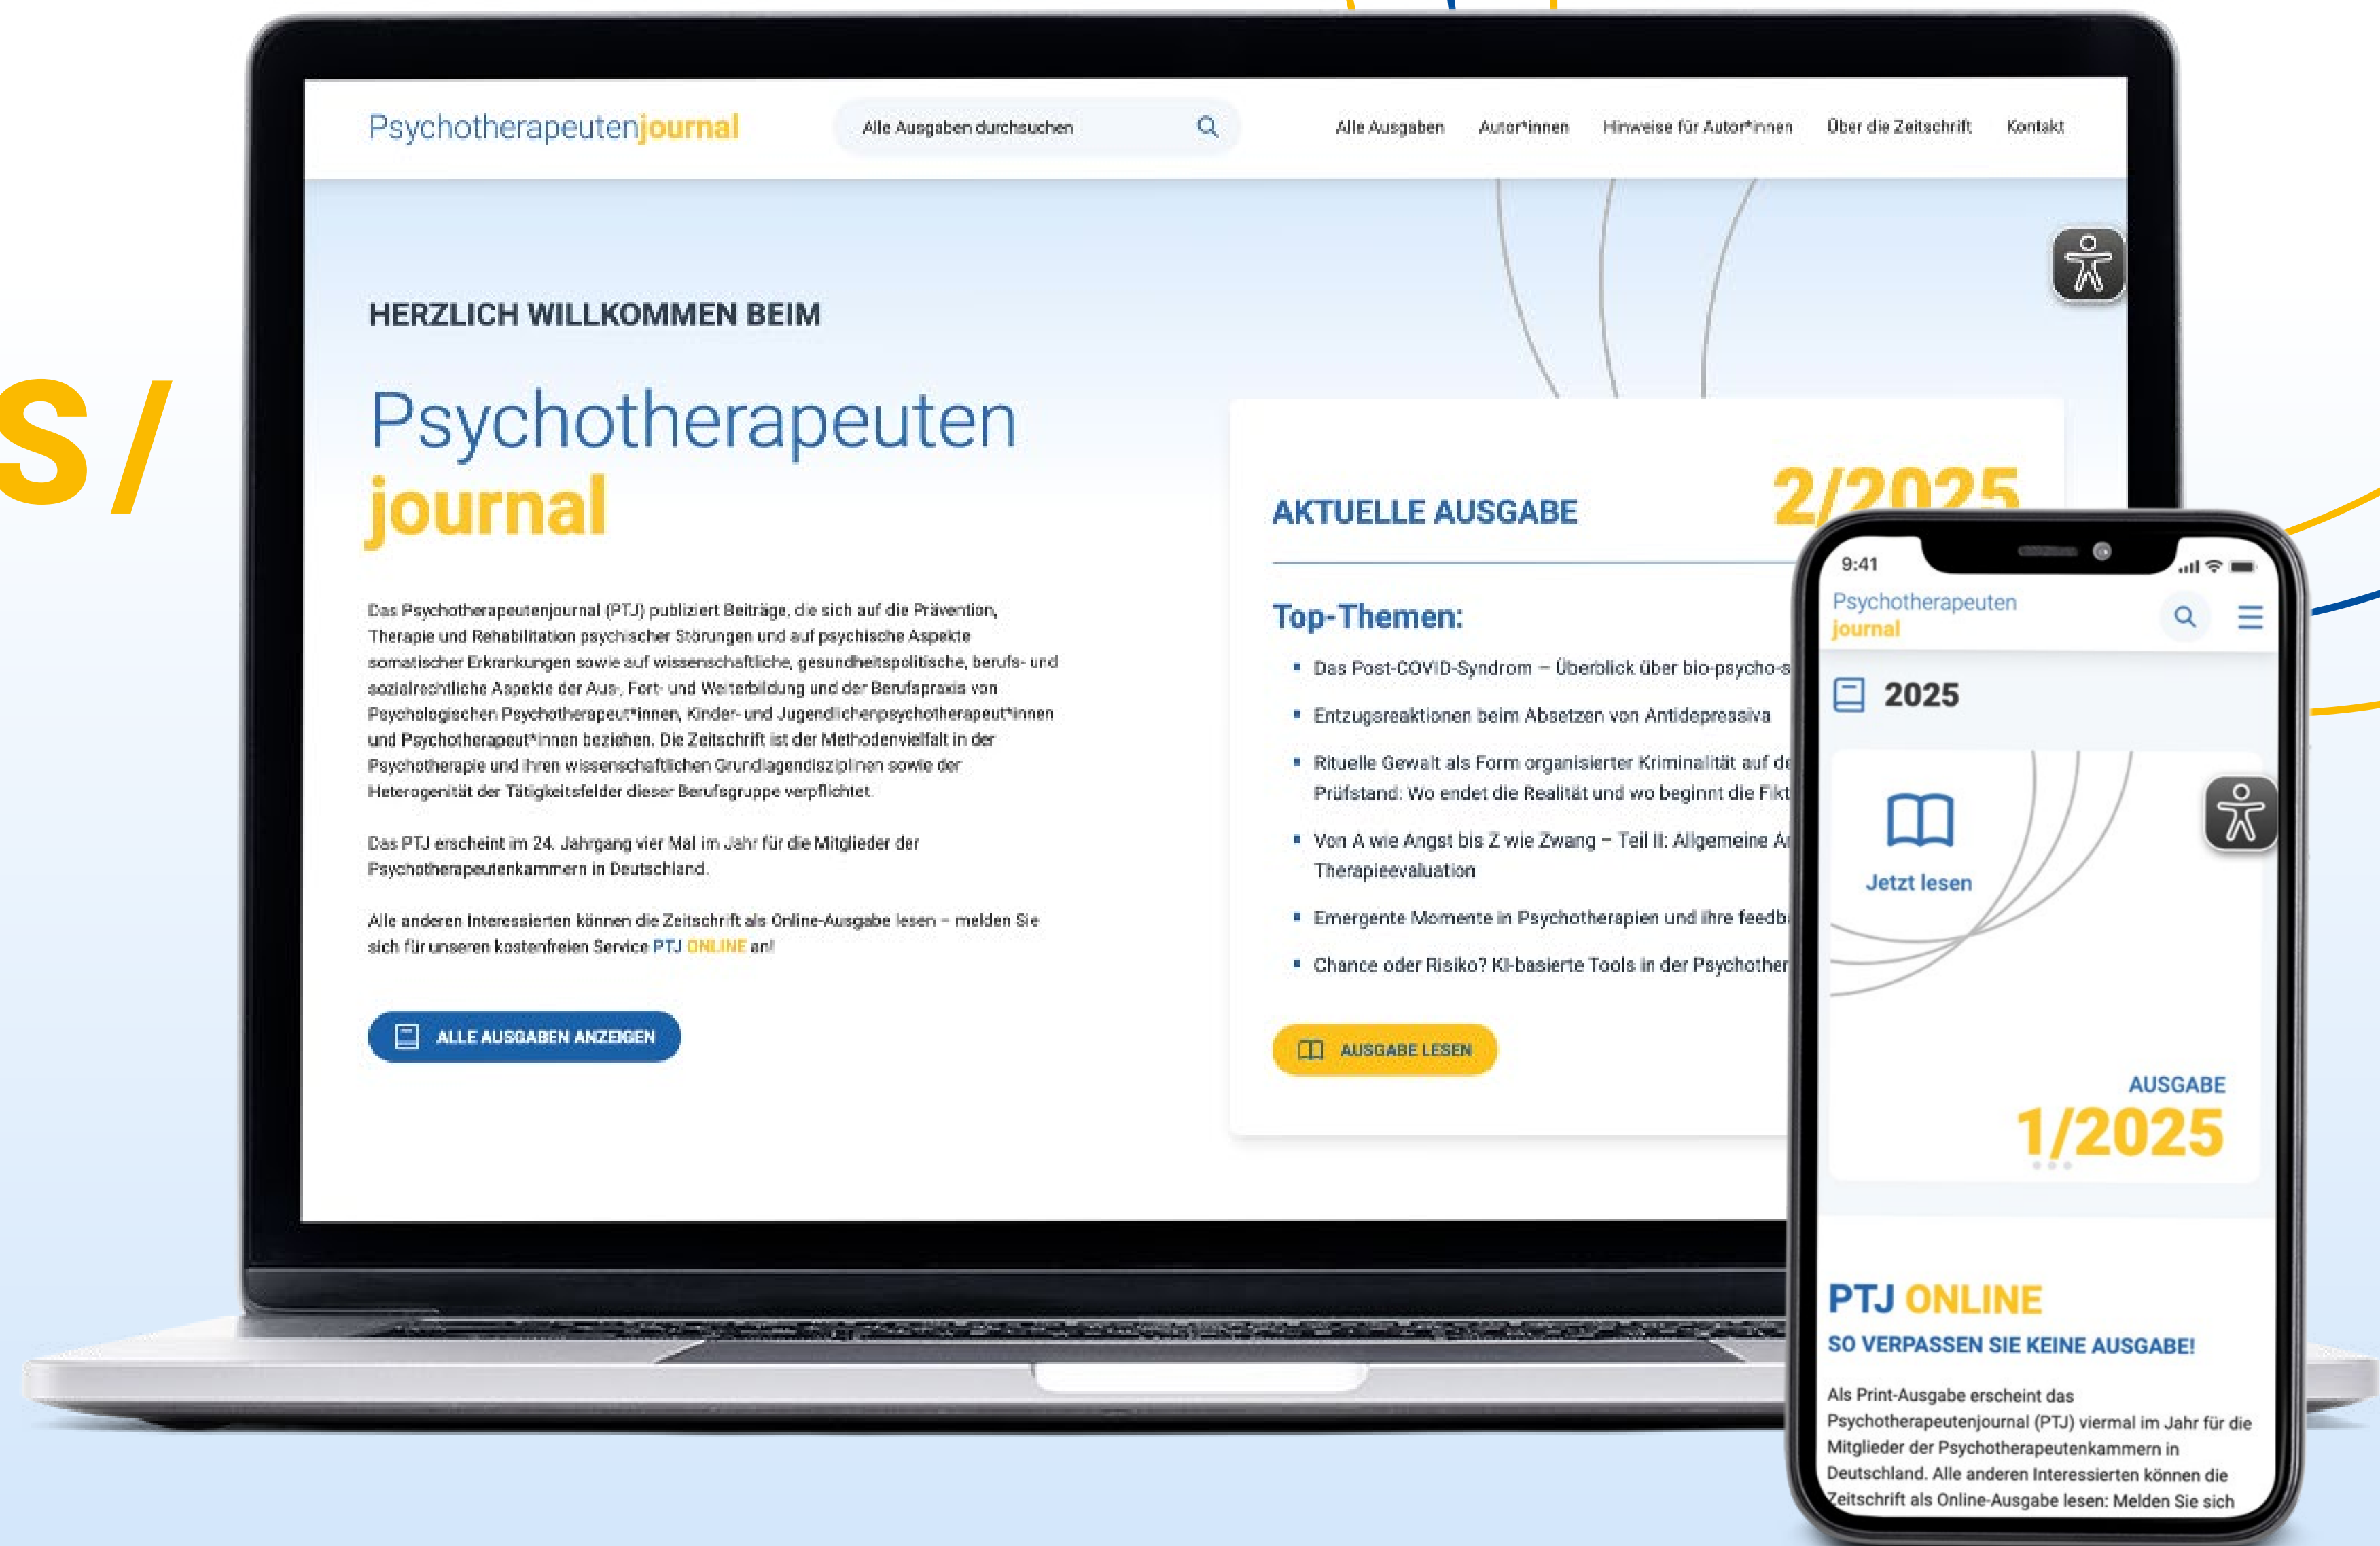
S /

Psychotherapeutenjournal

Alle Ausgaben durchsuchen

Alle Ausgaben Autor*innen Hinweise für Autor*innen Über die Zeitschrift Kontakt

HERZLICH WILLKOMMEN BEIM

Psychotherapeuten journal

Das Psychotherapeutenjournal (PTJ) publiziert Beiträge, die sich auf die Prävention, Therapie und Rehabilitation psychischer Störungen und auf psychische Aspekte somatischer Erkrankungen sowie auf wissenschaftliche, gesundheitspolitische, berufs- und sozialrechtliche Aspekte der Aus-, Fort- und Weiterbildung und der Berufspraxis von Psychologischen Psychotherapeut*innen, Kinder- und Jugendlichenpsychotherapeut*innen und Psychotherapeut*innen beziehen. Die Zeitschrift ist der Methodenvielfalt in der Psychotherapie und ihren wissenschaftlichen Grundlagendisziplinen sowie der Heterogenität der Tätigkeitsfelder dieser Berufsgruppe verpflichtet.

Das PTJ erscheint im 24. Jahrgang vier Mal im Jahr für die Mitglieder der Psychotherapeutenkammern in Deutschland.

Alle anderen Interessierten können die Zeitschrift als Online-Ausgabe lesen – melden Sie sich für unseren kostenfreien Service PTJ ONLINE an!

ALLE AUSGABEN ANZEIGEN

AKTUELLE AUSGABE 2/2025

Top-Themen:

- Das Post-COVID-Syndrom – Überblick über bio-psycho-s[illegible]
- Entzugsreaktionen beim Absetzen von Antidepressiva
- Rituelle Gewalt als Form organisierter Kriminalität auf d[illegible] Prüfstand: Wo endet die Realität und wo beginnt die Fikt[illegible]
- Von A wie Angst bis Z wie Zwang – Teil II: Allgemeine A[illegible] Therapieevaluation
- Emergente Momente in Psychotherapien und ihre feedb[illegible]
- Chance oder Risiko? KI-basierte Tools in der Psychother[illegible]

AUSGABE LESEN

9:41

Psychotherapeuten journal

2025

Jetzt lesen

AUSGABE 1/2025

PTJ ONLINE

SO VERPASSEN SIE KEINE AUSGABE!

Als Print-Ausgabe erscheint das Psychotherapeutenjournal (PTJ) viermal im Jahr für die Mitglieder der Psychotherapeutenkammern in Deutschland. Alle anderen Interessierten können die Zeitschrift als Online-Ausgabe lesen: Melden Sie sich